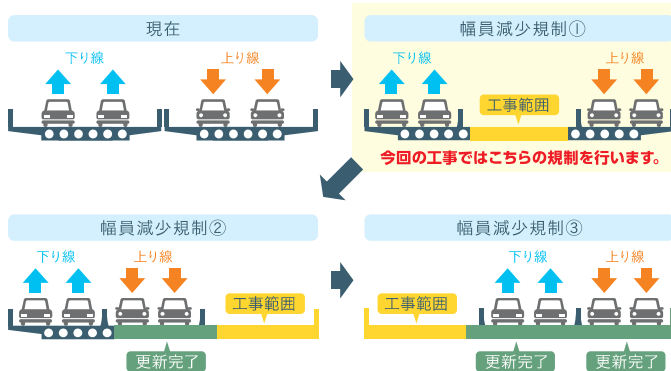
現在

下り線

上り線

幅員減少規制①

下り線

上り線

工事範囲

今回の工事ではこちらの規制を行います。

幅員減少規制②

下り線

上り線

工事範囲

更新完了

幅員減少規制③

下り線

上り線

工事範囲

更新完了

更新完了